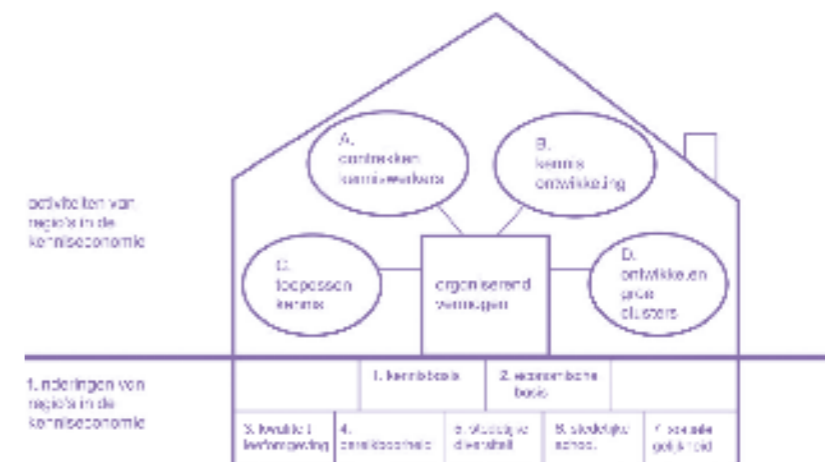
activiteiten van regio's in de kenniseconomie

A.
aantrekken kenniswerkers

B.
kennis ontwikkeling

C.
toepassen kennis

organiserend vermogen

D.
ontwikkelen groei clusters

fundamenten van regio's in de kenniseconomie

1. kennisbasis

2. economische basis

3. kwaliteit leefomgeving

4. bereikbaarheid

5. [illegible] dienstverl.

6. stedelijke schaal

7. sociale gelijkheid